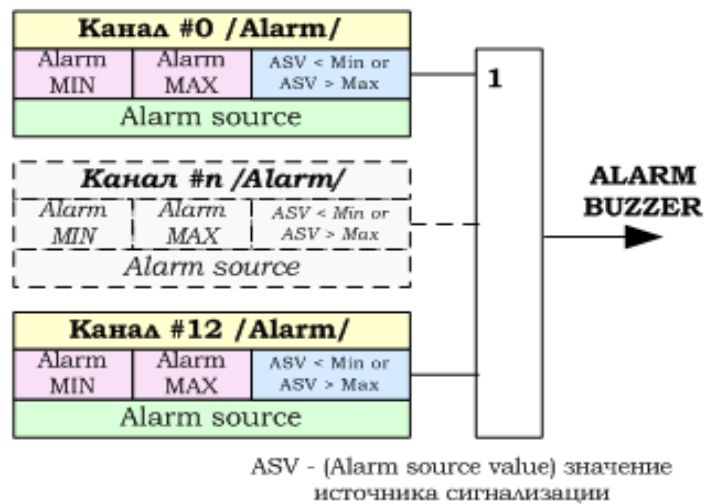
Канал #0 /Alarm/

Alarm MIN

Alarm MAX

ASV < Min or ASV > Max

Alarm source

Канал #n /Alarm/

Alarm MIN

Alarm MAX

ASV < Min or ASV > Max

Alarm source

Канал #12 /Alarm/

Alarm MIN

Alarm MAX

ASV < Min or ASV > Max

Alarm source

1

ALARM BUZZER

ASV - (Alarm source value) значение источника сигнализации